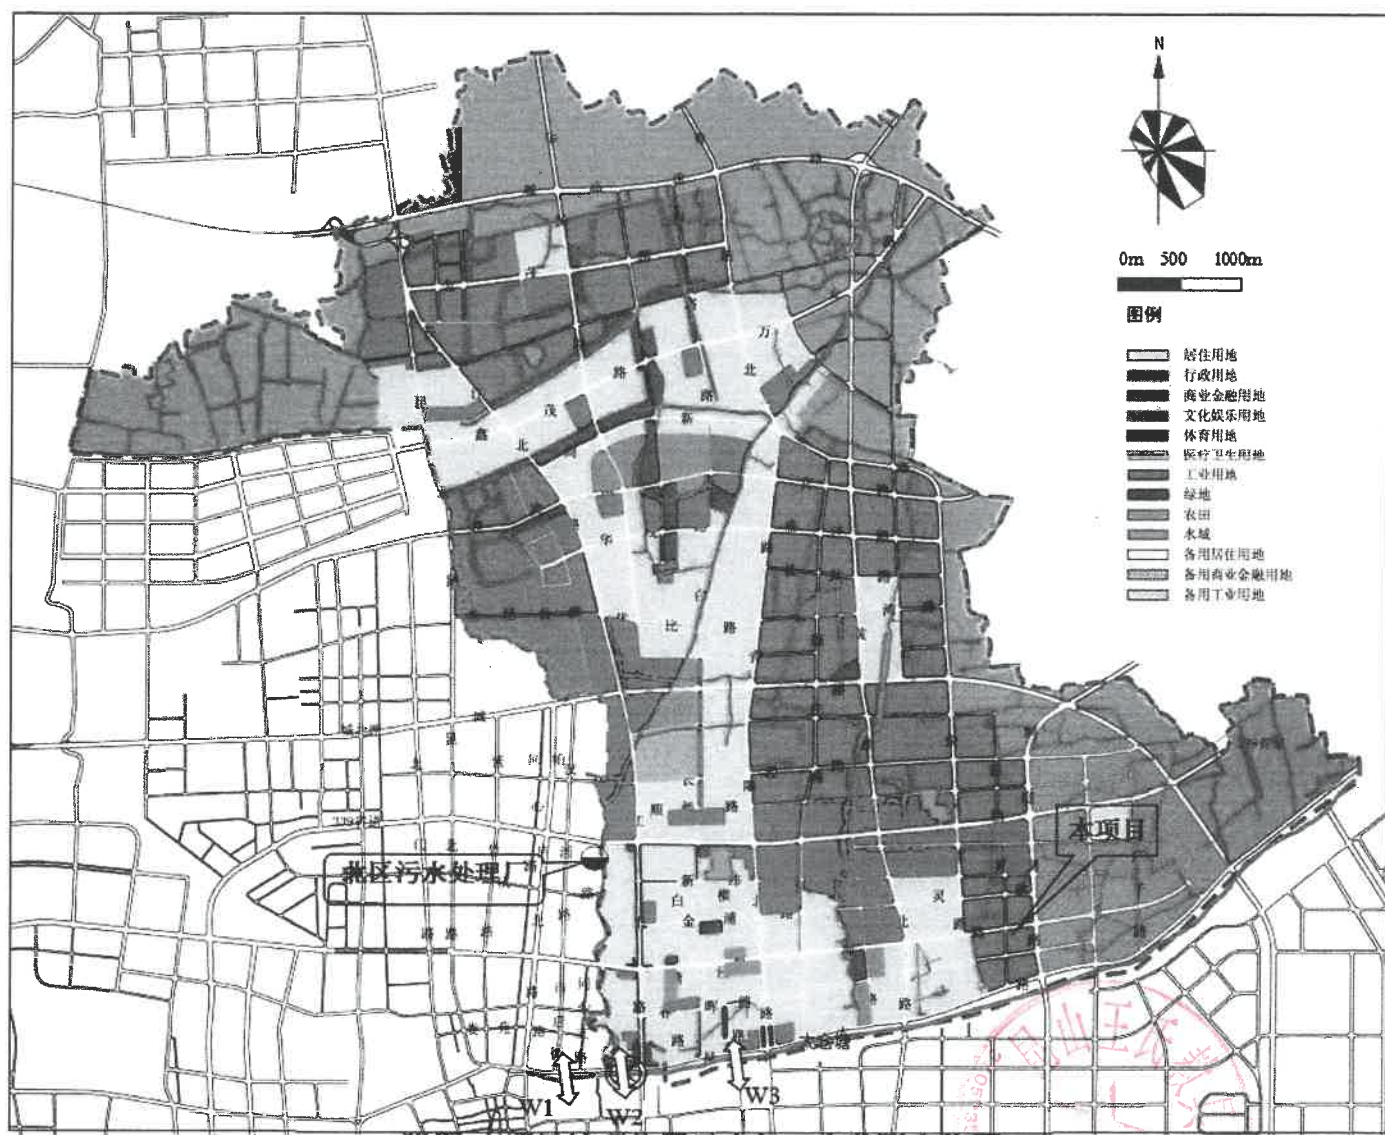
N

0m 500 1000m

图例

居住用地
行政用地
商业金融用地
文化娱乐用地
体育用地
医疗卫生用地
工业用地
绿地
农田
水域
备用居住用地
备用商业金融用地
备用工业用地

万
北
路
新
茂
鑫
北
华
比
路

本项目

某区污水处理厂

W1
W2
W3